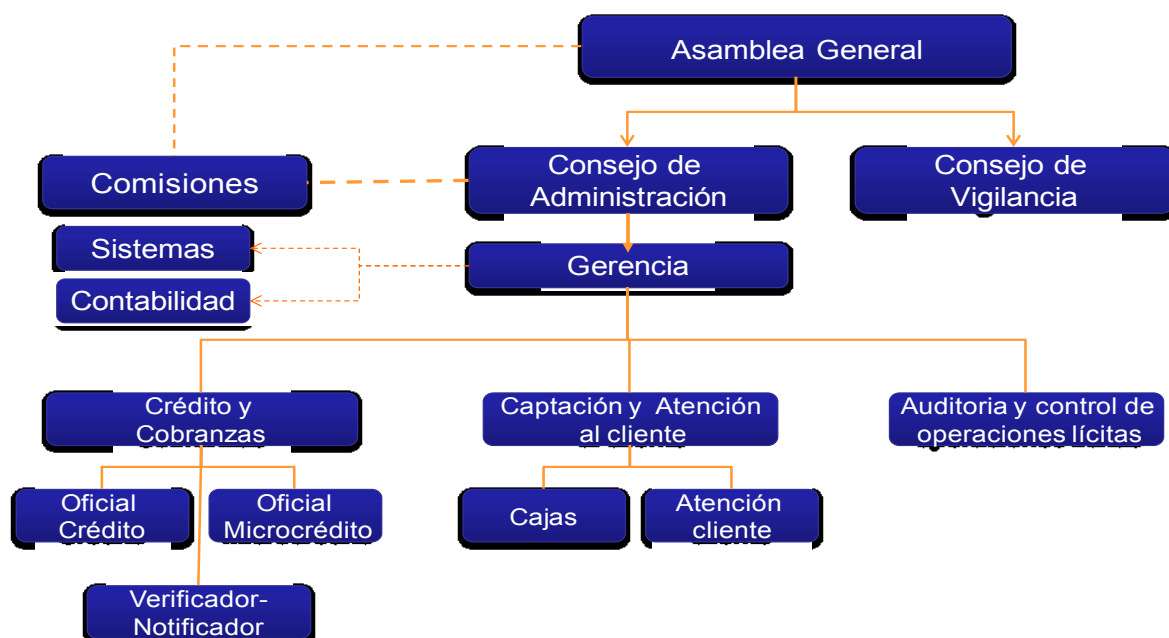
Asamblea General

Comisiones

Consejo de Administración

Consejo de Vigilancia

Sistemas

Contabilidad

Gerencia

Crédito y Cobranzas

Captación y Atención al cliente

Auditoria y control de operaciones lícitas

Oficial Crédito

Oficial Microcrédito

Cajas

Atención cliente

Verificador-Notificador